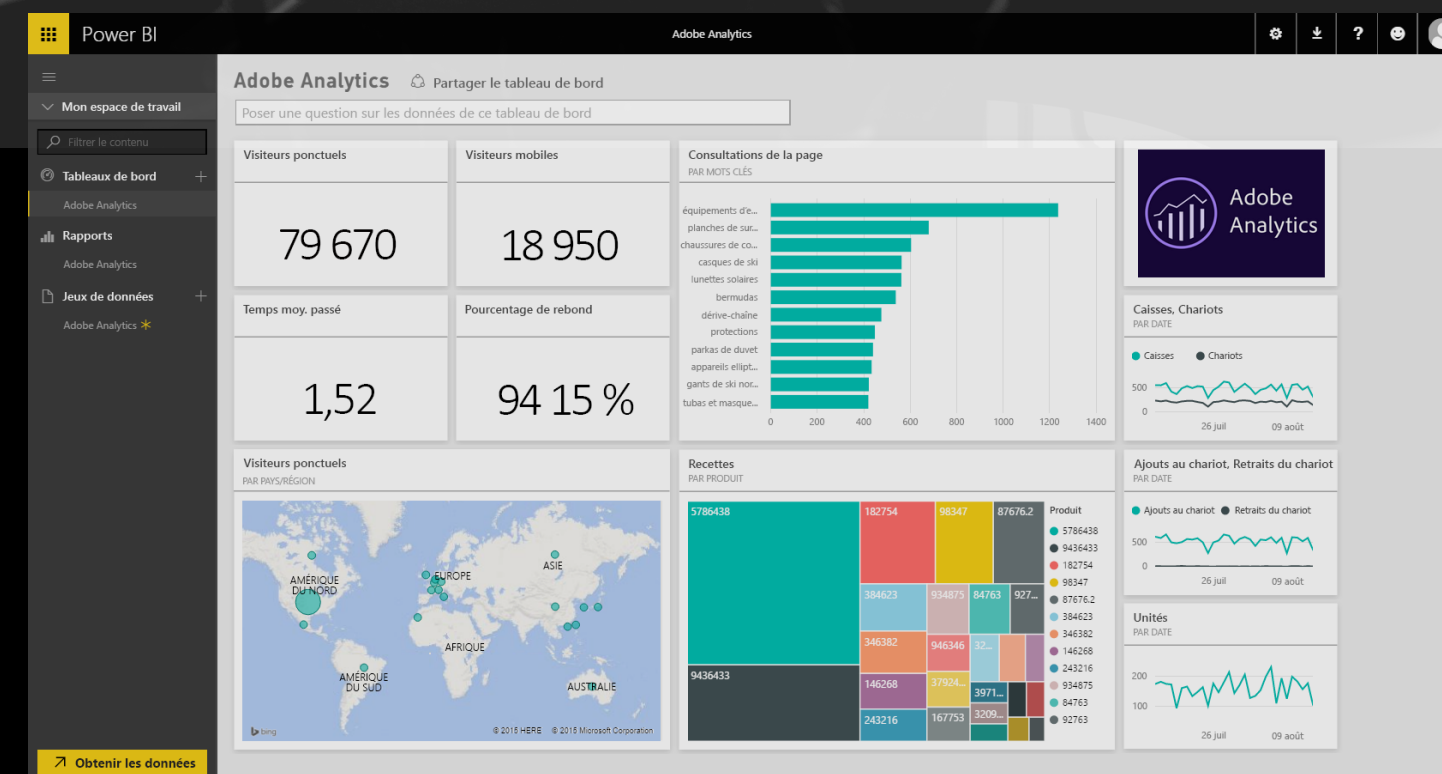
Power BI

Adobe Analytics

Mon espace de travail

Filtrer le contenu

Tableaux de bord

Adobe Analytics

Rapports

Adobe Analytics

Jeux de données

Adobe Analytics *

Obtenir les données

Adobe Analytics

Partager le tableau de bord

Poser une question sur les données de ce tableau de bord

Visiteurs ponctuels

79 670

Visiteurs mobiles

18 950

Temps moy. passé

1,52

Pourcentage de rebond

94 15 %

Consultations de la page
PAR MOTS CLÉS

équipements d'e...
planches de sur...
chaussures de co...
casques de ski
lunettes solaires
bermudas
dérive-chaîne
protections
parkas de duvet
appareils ellipt...
gants de ski nor...
tubas et masque...

0 200 400 600 800 1000 1200 1400

Adobe Analytics

Caisses, Chariots
PAR DATE

Caisses Chariots

500
0

26 juil 09 août

Visiteurs ponctuels
PAR PAYS/RÉGION

AMÉRIQUE DU NORD
EUROPE
ASIE
AFRIQUE
AMÉRIQUE DU SUD
AUSTRALIE

bing © 2015 HERE © 2015 Microsoft Corporation

Recettes
PAR PRODUIT

5786438
182754
98347
87676.2
384623
934875
84763
927...
346382
946346
32...
146268
37924...
3971...
243216
167753
3209...
9436433

Produit
5786438
9436433
182754
98347
87676.2
384623
346382
146268
243216
934875
84763
92763

Ajouts au chariot, Retraits du chariot
PAR DATE

Ajouts au chariot Retraits du chariot

500
0

26 juil 09 août

Unités
PAR DATE

200
100

26 juil 09 août